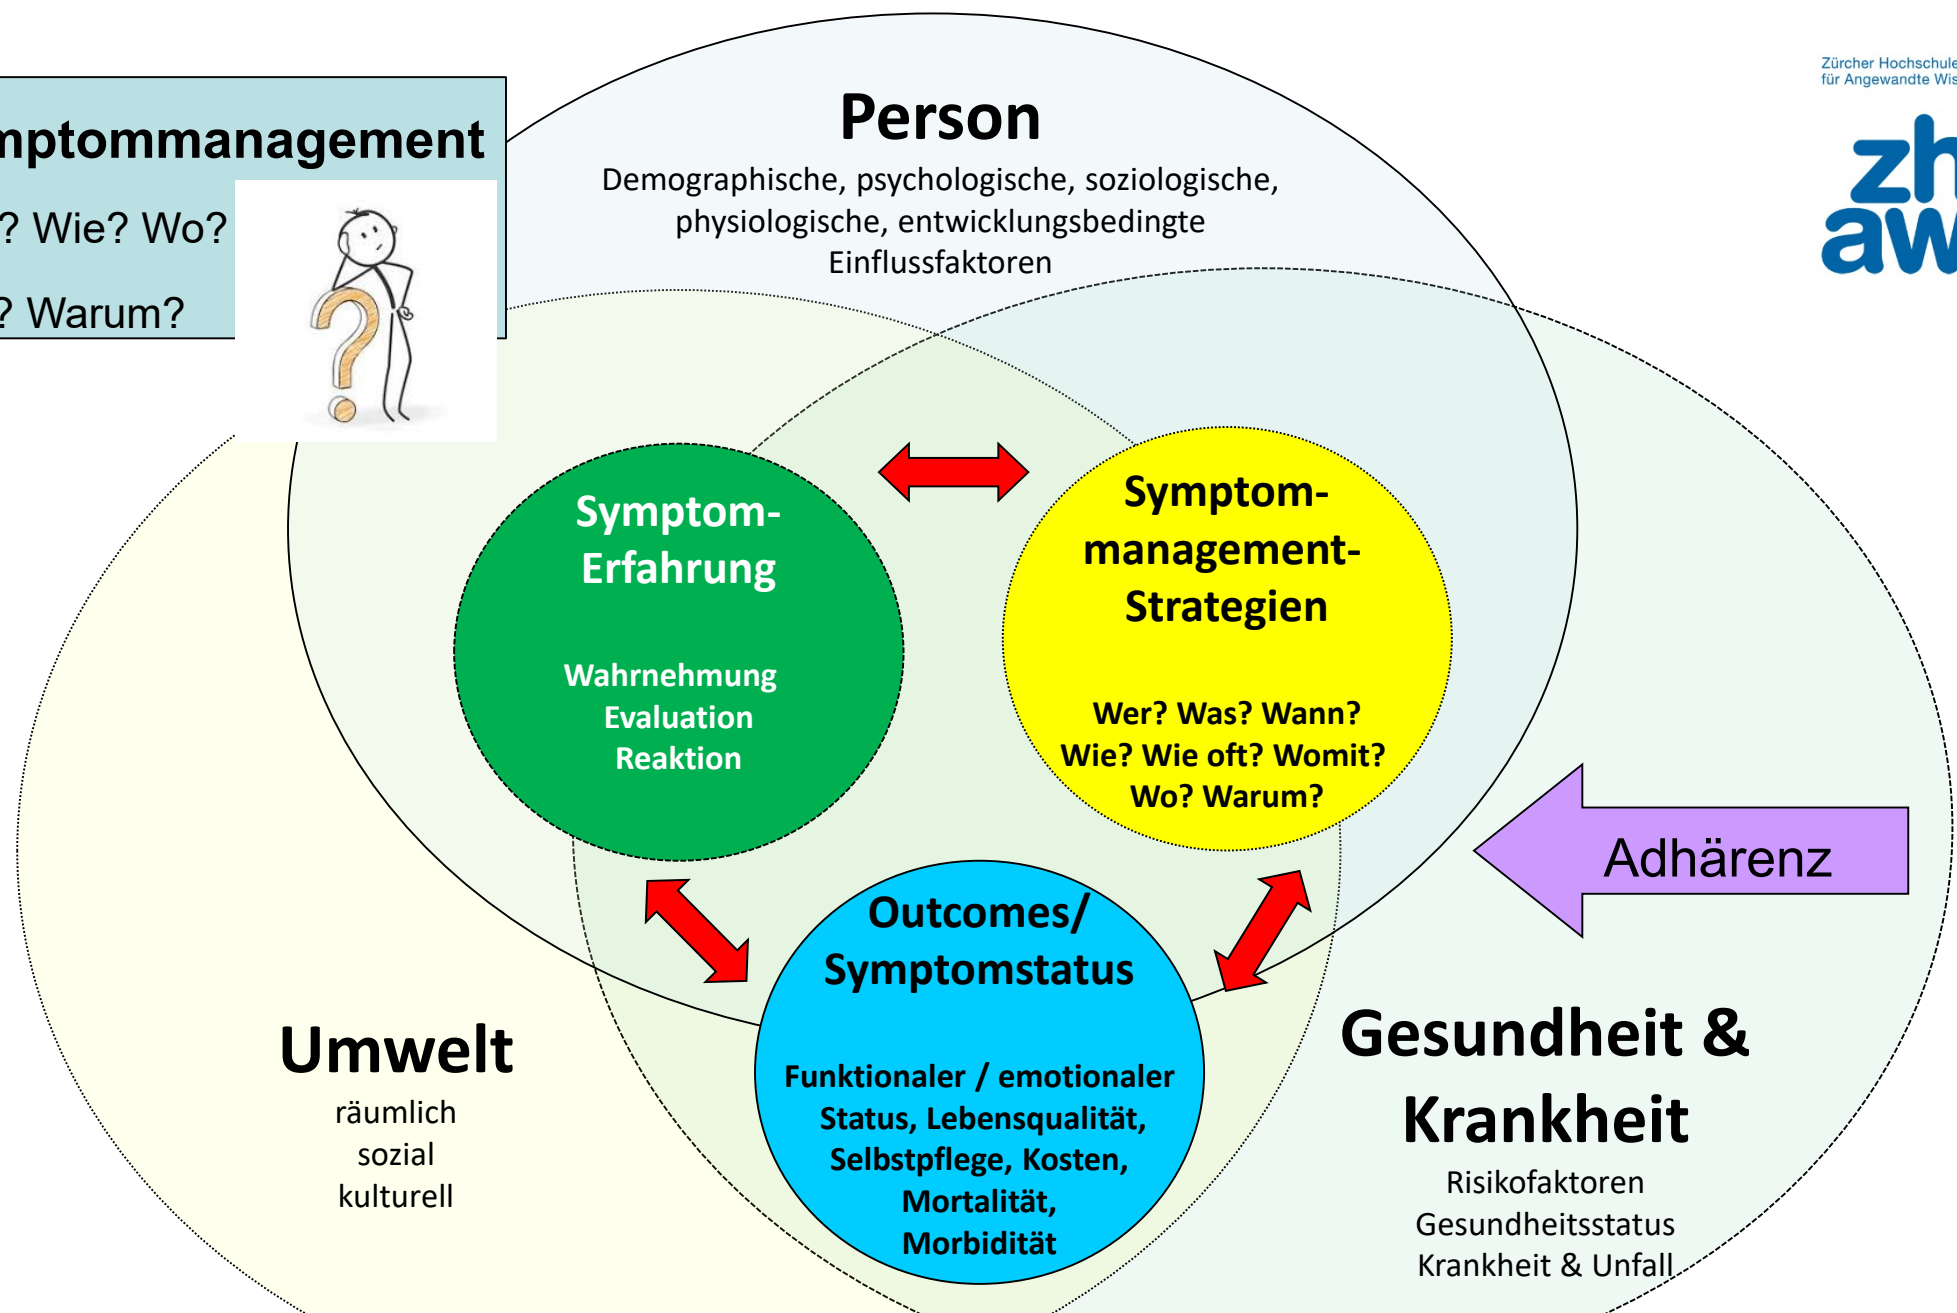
mptommanagement

? Wie? Wo?

? Warum?

Zürcher Hochschule
für Angewandte Wis

zh
aw

Person

Demographische, psychologische, soziologische, physiologische, entwicklungsbedingte Einflussfaktoren

Symptom-Erfahrung

Wahrnehmung
Evaluation
Reaktion

Symptom-management-Strategien

Wer? Was? Wann?
Wie? Wie oft? Womit?
Wo? Warum?

Adhärenz

Outcomes/ Symptomstatus

Funktionaler / emotionaler Status, Lebensqualität, Selbstpflege, Kosten, Mortalität, Morbidität

Umwelt

räumlich
sozial
kulturell

Gesundheit & Krankheit

Risikofaktoren
Gesundheitsstatus
Krankheit & Unfall